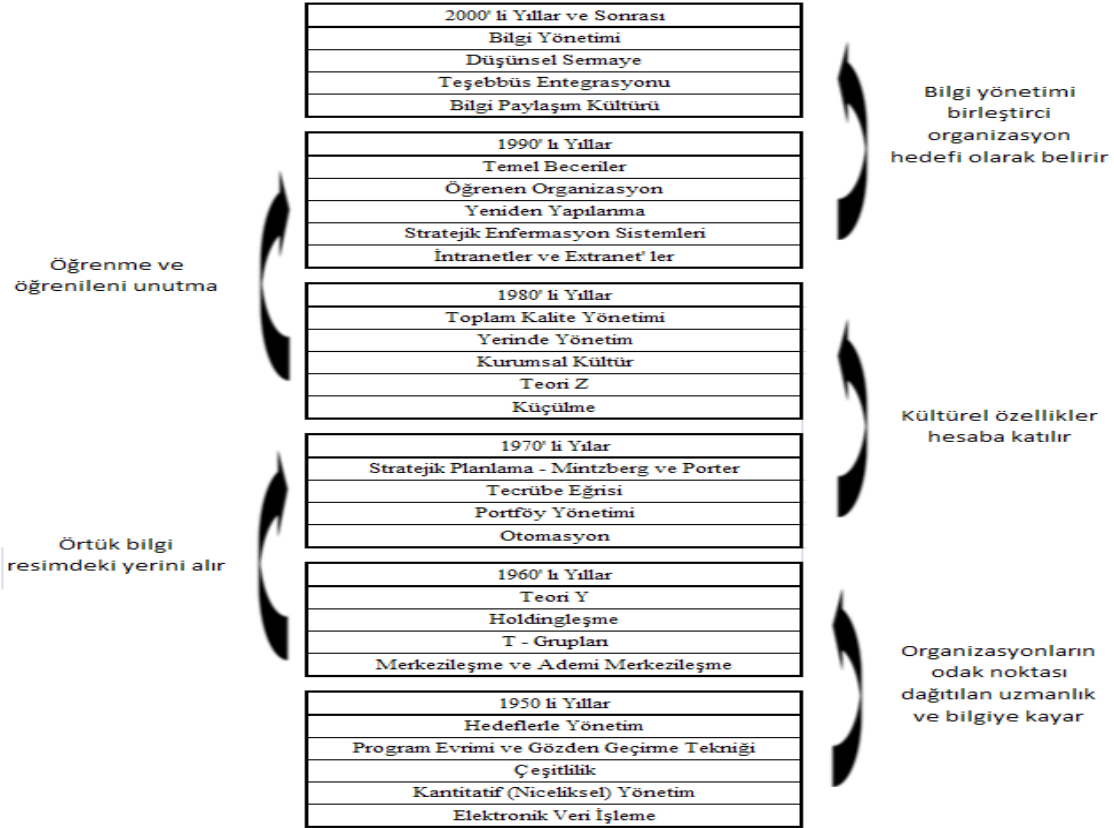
| 2000' li Yıllar ve Sonrası |
|---|
| Bilgi Yönetimi |
| Düşünsel Sermaye |
| Teşebbüs Entegrasyonu |
| Bilgi Paylaşım Kültürü |

Bilgi yönetimi birleştirci organizasyon hedefi olarak belirir

| 1990' lı Yıllar |
|---|
| Temel Beceriler |
| Öğrenen Organizasyon |
| Yeniden Yapılanma |
| Stratejik Enfermasyon Sistemleri |
| İntranetler ve Extranet' ler |

Öğrenme ve öğrenileni unutma

| 1980' li Yıllar |
|---|
| Toplam Kalite Yönetimi |
| Yerinde Yönetim |
| Kurumsal Kültür |
| Teori Z |
| Küçülme |

Kültürel özellikler hesaba katılır

| 1970' li Yılar |
|---|
| Stratejik Planlama - Mintzberg ve Porter |
| Tecrübe Eğrisi |
| Portföy Yönetimi |
| Otomasyon |

Örtük bilgi resimdeki yerini alır

| 1960' lı Yıllar |
|---|
| Teori Y |
| Holdingleşme |
| T - Grupları |
| Merkezileşme ve Ademi Merkezileşme |

Organizasyonların odak noktası dağıtılan uzmanlık ve bilgiye kayar

| 1950 li Yıllar |
|---|
| Hedeflerle Yönetim |
| Program Evrimi ve Gözden Geçirme Tekniği |
| Çeşitlilik |
| Kantitatif (Niceliksel) Yönetim |
| Elektronik Veri İşleme |